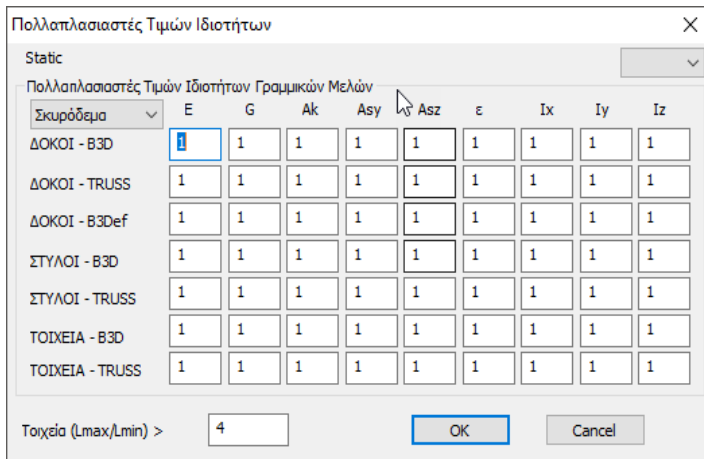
Πολλαπλασιαστές Τιμών Ιδιοτήτων

Static

Πολλαπλασιαστές Τιμών Ιδιοτήτων Γραμμικών Μελών

| Σκυρόδεμα | E | G | Ak | Asy | Asz | ε | Ix | Iy | Iz |
|---|---|---|---|---|---|---|---|---|---|
| ΔΟΚΟΙ - B3D | 1 | 1 | 1 | 1 | 1 | 1 | 1 | 1 | 1 |
| ΔΟΚΟΙ - TRUSS | 1 | 1 | 1 | 1 | 1 | 1 | 1 | 1 | 1 |
| ΔΟΚΟΙ - B3Def | 1 | 1 | 1 | 1 | 1 | 1 | 1 | 1 | 1 |
| ΣΤΥΛΟΙ - B3D | 1 | 1 | 1 | 1 | 1 | 1 | 1 | 1 | 1 |
| ΣΤΥΛΟΙ - TRUSS | 1 | 1 | 1 | 1 | 1 | 1 | 1 | 1 | 1 |
| ΤΟΙΧΕΙΑ - B3D | 1 | 1 | 1 | 1 | 1 | 1 | 1 | 1 | 1 |
| ΤΟΙΧΕΙΑ - TRUSS | 1 | 1 | 1 | 1 | 1 | 1 | 1 | 1 | 1 |

Τοιχεία (Lmax/Lmin) > 4

OK

Cancel